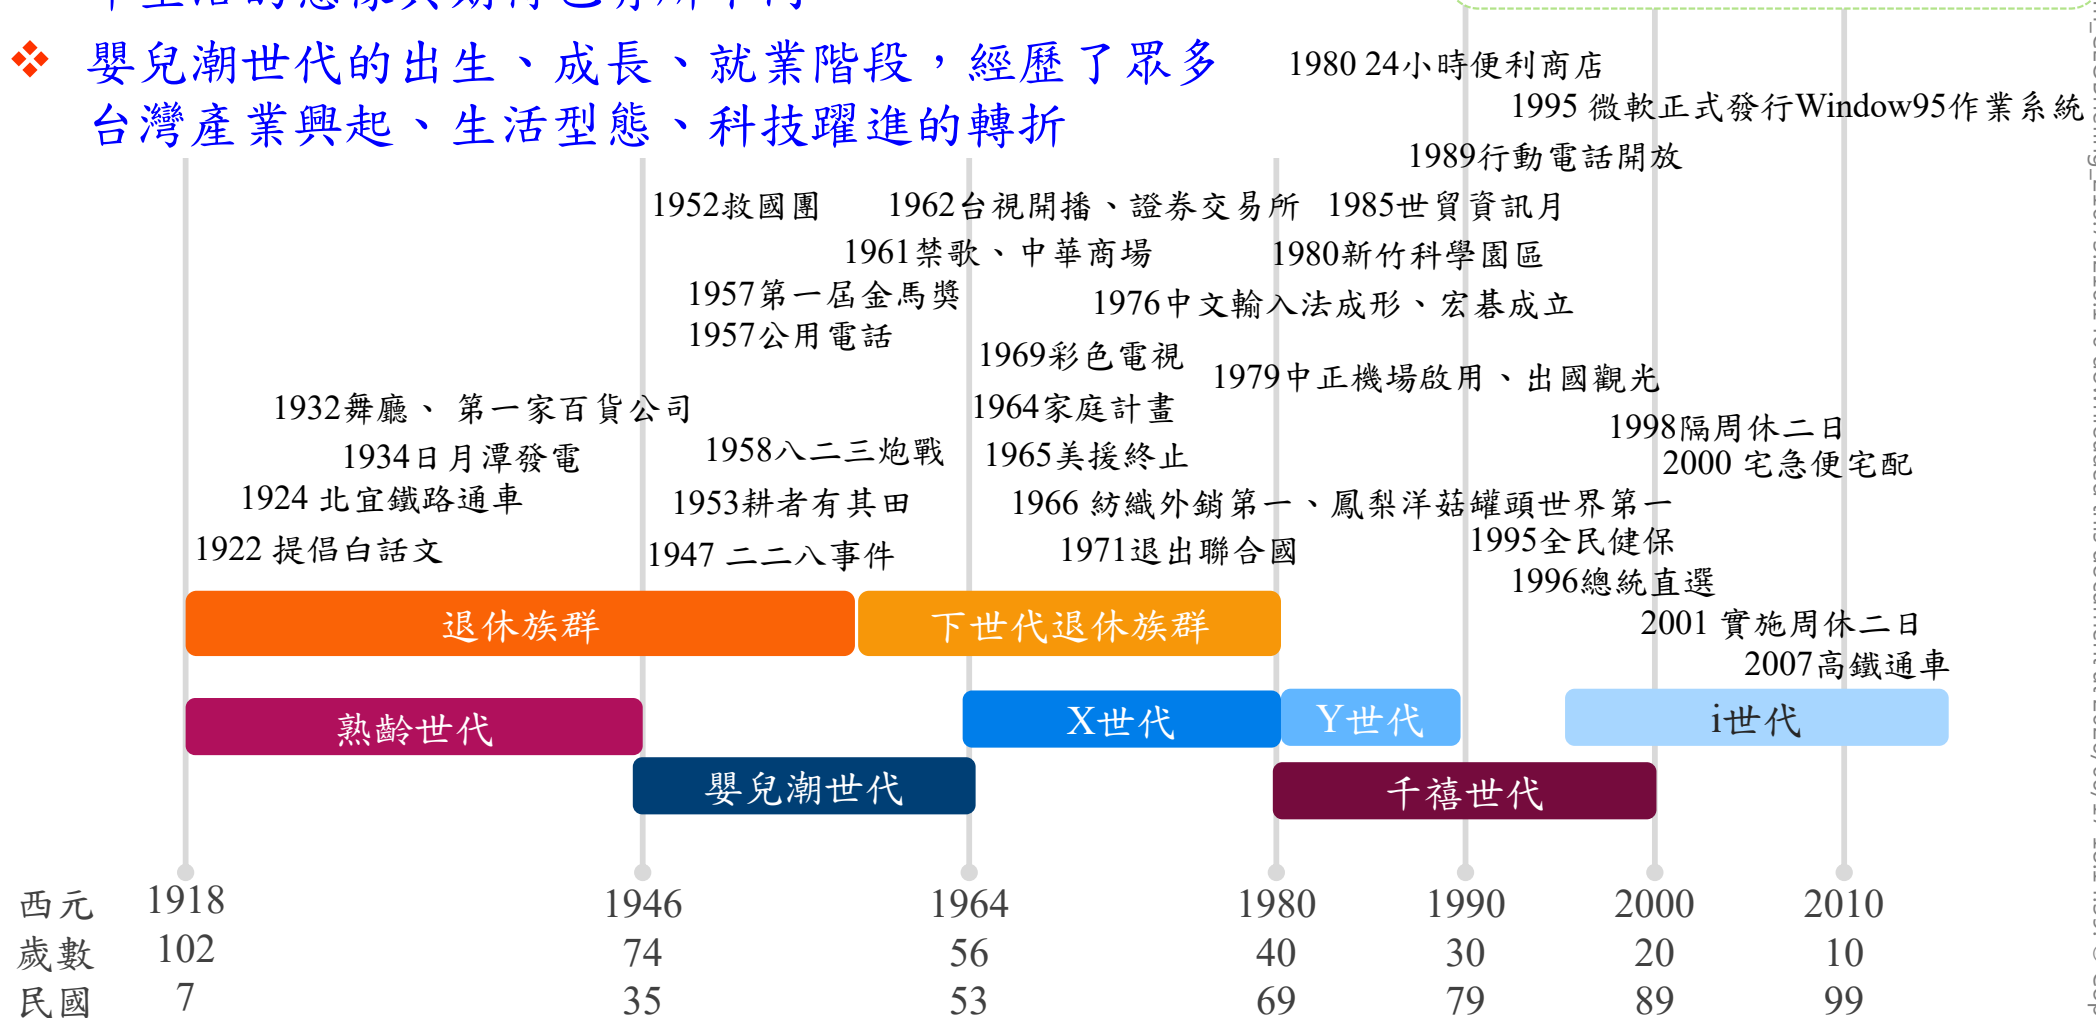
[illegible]

❖ 嬰兒潮世代的出生、成長、就業階段，經歷了眾多台灣產業興起、生活型態、科技躍進的轉折

1980 24小時便利商店
1995 微軟正式發行Window95作業系統
1989行動電話開放
1952救國團
1962台視開播、證券交易所
1985世貿資訊月
1961禁歌、中華商場
1980新竹科學園區
1957第一屆金馬獎
1976中文輸入法成形、宏碁成立
1957公用電話
1969彩色電視
1979中正機場啟用、出國觀光
1932舞廳、 第一家百貨公司
1964家庭計畫
1998隔周休二日
1934日月潭發電
1958八二三炮戰
1965美援終止
2000 宅急便宅配
1924 北宜鐵路通車
1953耕者有其田
1966 紡織外銷第一、鳳梨洋菇罐頭世界第一
1995全民健保
1922 提倡白話文
1947 二二八事件
1971退出聯合國
1996總統直選
2001 實施周休二日
2007高鐵通車

退休族群
下世代退休族群
熟齡世代
X世代
Y世代
i世代
嬰兒潮世代
千禧世代

| 西元 | 1918 | 1946 | 1964 | 1980 | 1990 | 2000 | 2010 |
|---|---|---|---|---|---|---|---|
| 歲數 | 102 | 74 | 56 | 40 | 30 | 20 | 10 |
| 民國 | 7 | 35 | 53 | 69 | 79 | 89 | 99 |